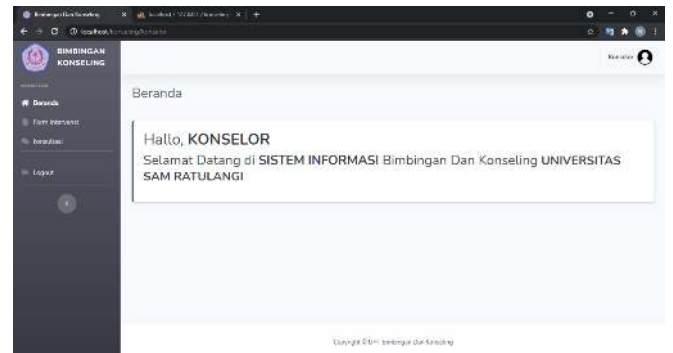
Bimbingan Dan Konseling × localhost / 127.0.0.1 / konseling × +

localhost/konseling/konselor

BIMBINGAN KONSELING

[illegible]

Beranda

Form Intervensi

Konsultasi

Logout

Konselor

Beranda

Hallo, KONSELOR

Selamat Datang di SISTEM INFORMASI Bimbingan Dan Konseling UNIVERSITAS SAM RATULANGI

Copyright © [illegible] Bimbingan Dan Konseling